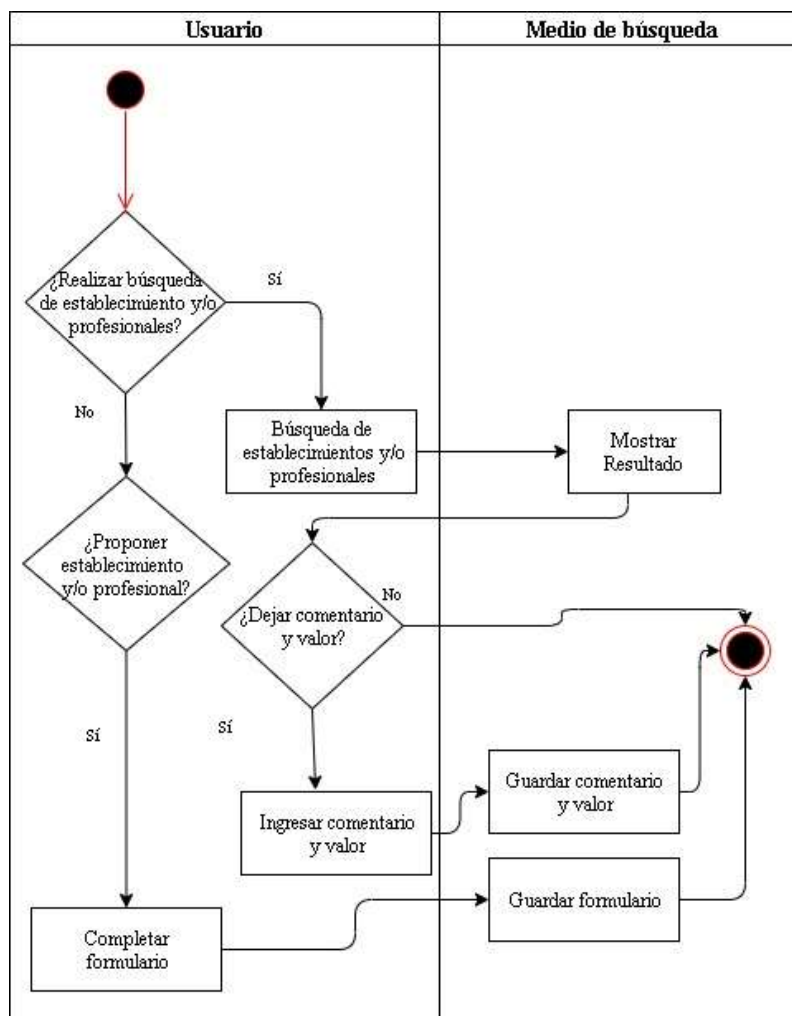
| Usuario | Medio de búsqueda |
|---|---|

¿Realizar búsqueda de establecimiento y/o profesionales?

Sí

No

Búsqueda de establecimientos y/o profesionales

Mostrar Resultado

¿Proponer establecimiento y/o profesional?

¿Dejar comentario y valor?

No

Sí

Sí

Ingresar comentario y valor

Guardar comentario y valor

Guardar formulario

Completar formulario